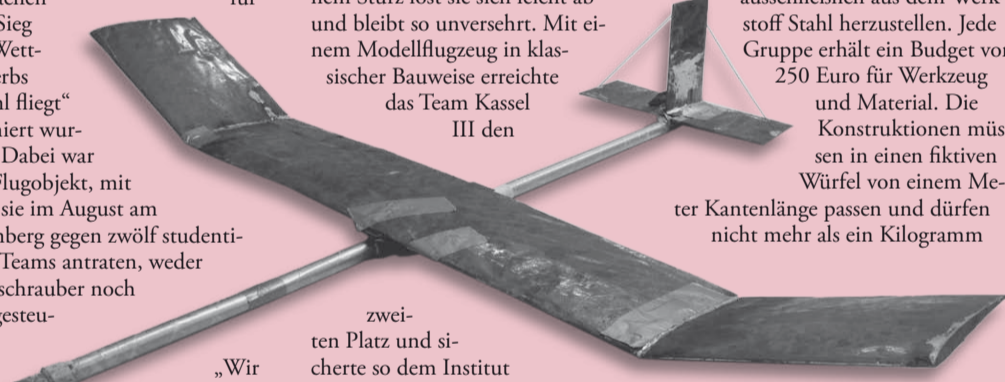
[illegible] Sieg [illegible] Wett- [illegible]erbs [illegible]l fliegt" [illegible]niert wur- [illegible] Dabei war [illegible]lugobjekt, mit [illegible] sie im August am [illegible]nberg gegen zwölf studenti- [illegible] Teams antraten, weder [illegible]schrauber noch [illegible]gesteu-

„Wir

für

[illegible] Sturz löst sie sich leicht ab und bleibt so unversehrt. Mit einem Modellflugzeug in klassischer Bauweise erreichte das Team Kassel III den

zweiten Platz und sicherte so dem Institut

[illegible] aus dem Werkstoff Stahl herzustellen. Jede Gruppe erhält ein Budget von 250 Euro für Werkzeug und Material. Die Konstruktionen müssen in einen fiktiven Würfel von einem Meter Kantenlänge passen und dürfen nicht mehr als ein Kilogramm